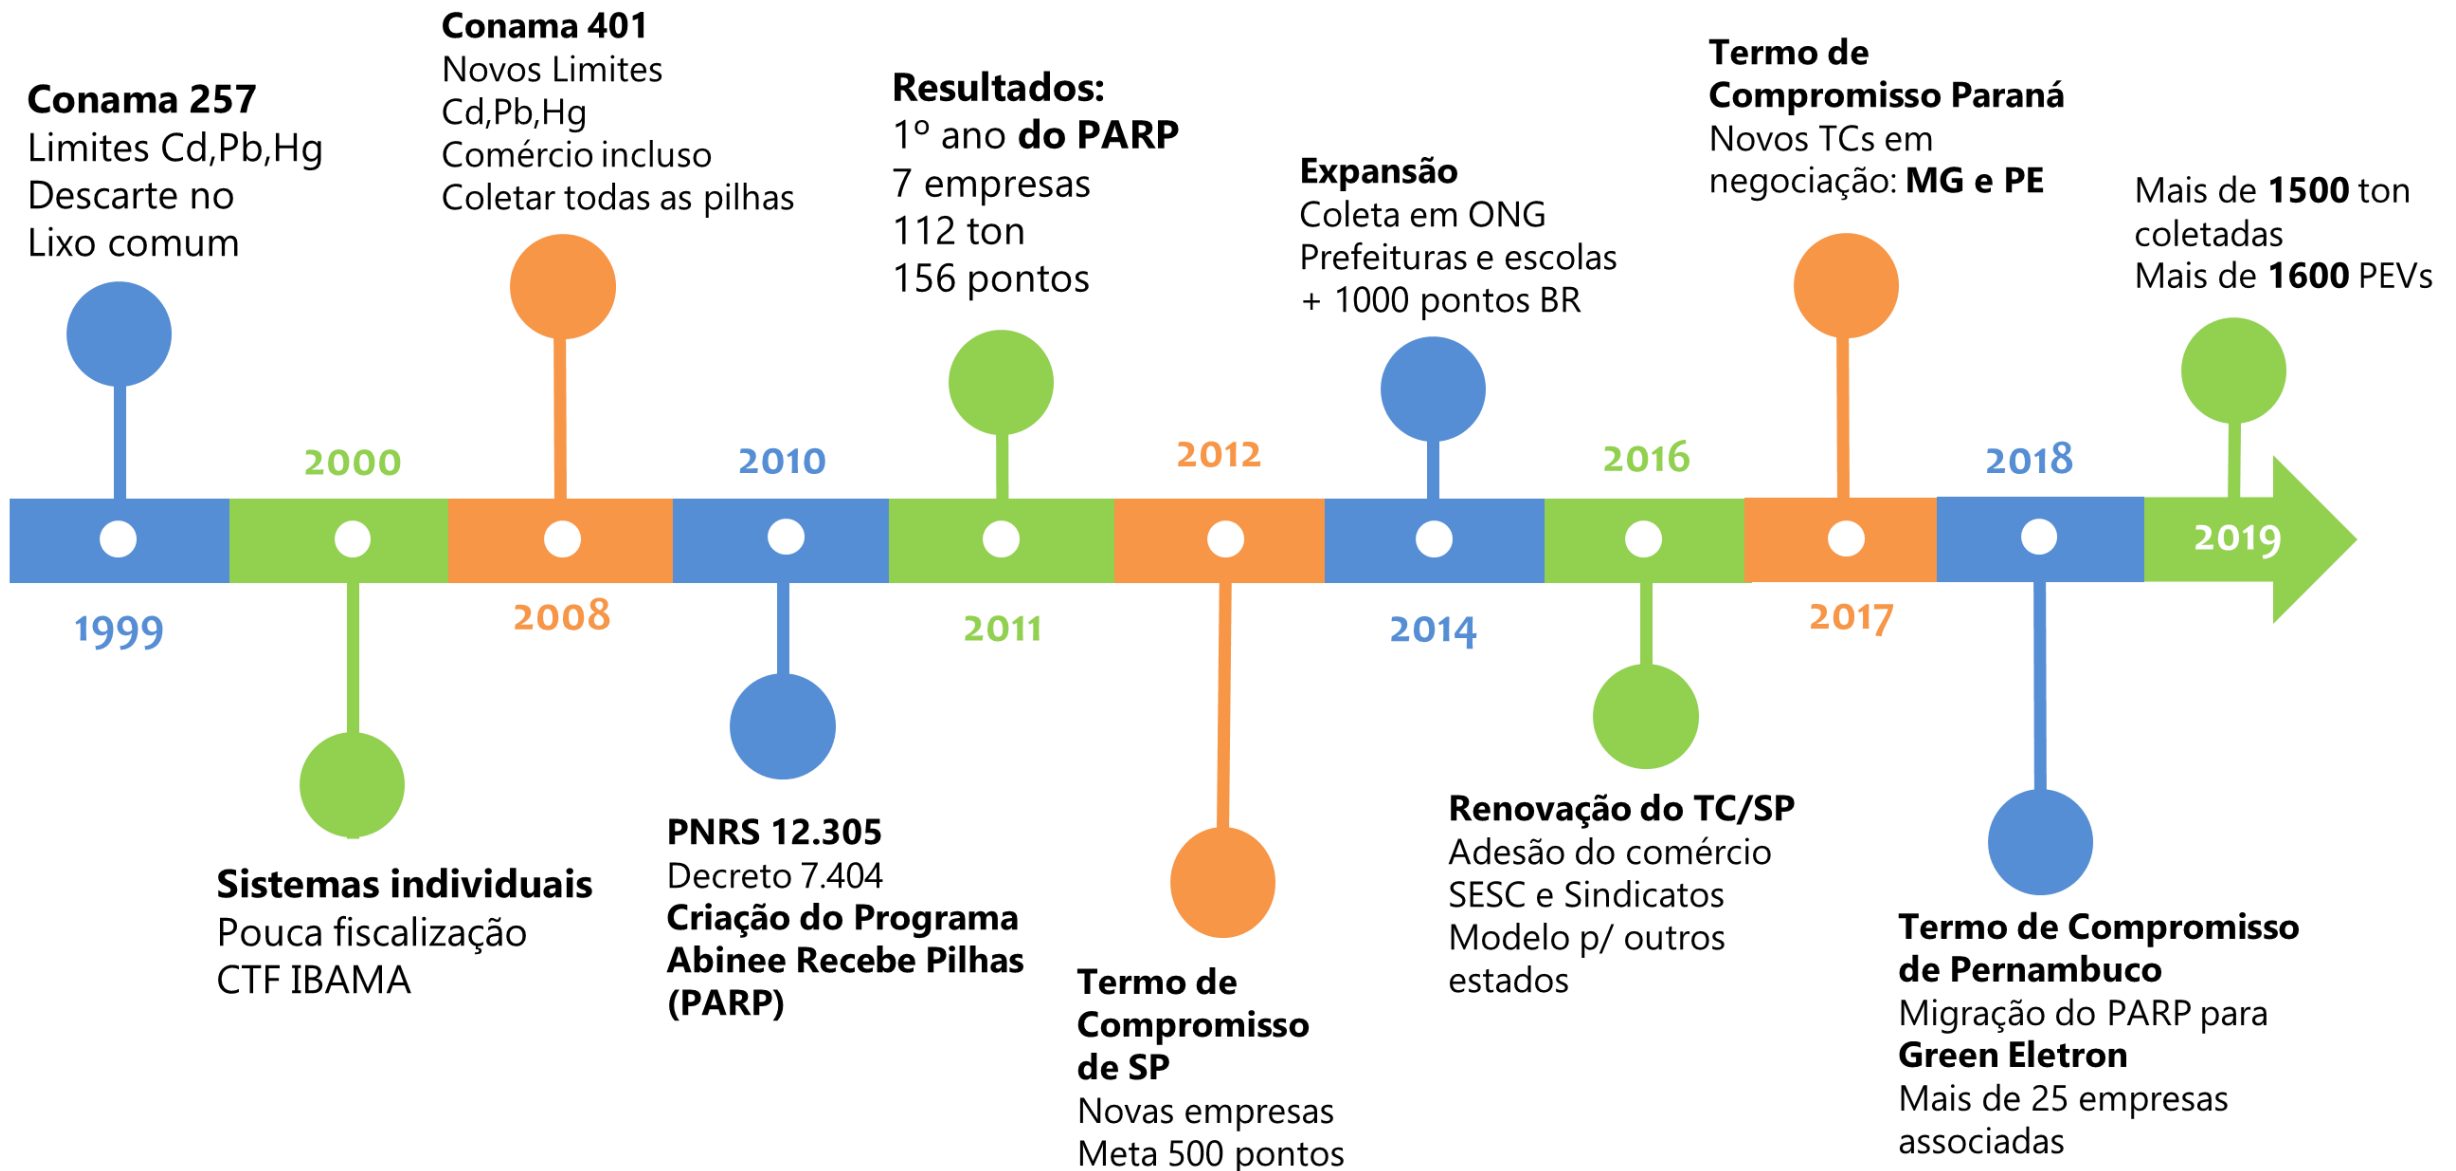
**Conama 257**
Limites Cd,Pb,Hg
Descarte no
Lixo comum

1999

2000

**Sistemas individuais**
Pouca fiscalização
CTF IBAMA

**Conama 401**
Novos Limites
Cd,Pb,Hg
Comércio incluso
Coletar todas as pilhas

2008

2010

**PNRS 12.305**
Decreto 7.404
**Criação do Programa Abinee Recebe Pilhas (PARP)**

**Resultados:**
1º ano **do PARP**
7 empresas
112 ton
156 pontos

2011

2012

**Termo de Compromisso de SP**
Novas empresas
Meta 500 pontos

**Expansão**
Coleta em ONG
Prefeituras e escolas
+ 1000 pontos BR

2014

2016

**Renovação do TC/SP**
Adesão do comércio
SESC e Sindicatos
Modelo p/ outros estados

**Termo de Compromisso Paraná**
Novos TCs em negociação: **MG e PE**

2017

2018

**Termo de Compromisso de Pernambuco**
Migração do PARP para **Green Eletron**
Mais de 25 empresas associadas

Mais de **1500** ton coletadas
Mais de **1600** PEVs

2019